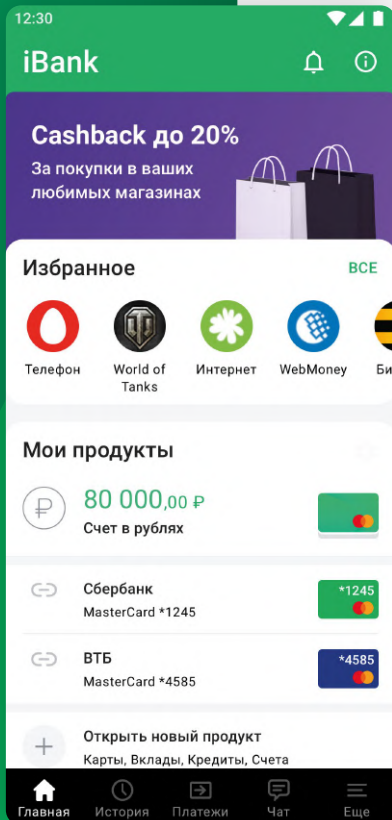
12:30

iBank

Cashback до 20%
За покупки в ваших любимых магазинах

Избранное
ВСЕ

Телефон
World of Tanks
Интернет
WebMoney
Би

Мои продукты

80 000,00 ₽
Счет в рублях

Сбербанк
MasterCard *1245
*1245

ВТБ
MasterCard *4585
*4585

Открыть новый продукт
Карты, Вклады, Кредиты, Счета

Главная
История
Платежи
Чат
Еще